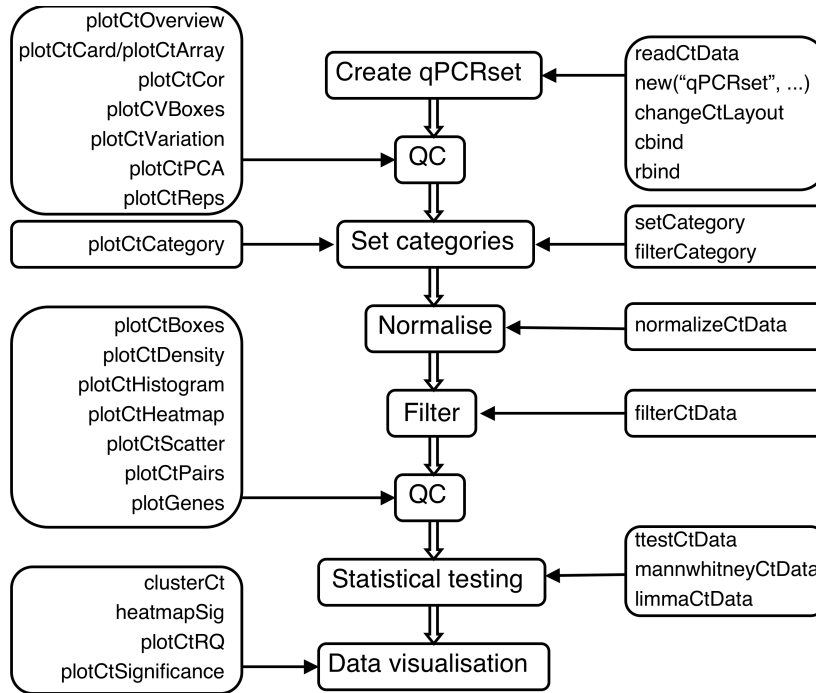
plotCtOverview
plotCtCard/plotCtArray
plotCtCor
plotCVBoxes
plotCtVariation
plotCtPCA
plotCtReps

Create qPCRset

readCtData
new("qPCRset", ...)
changeCtLayout
cbind
rbind

QC

plotCtCategory

Set categories

setCategory
filterCategory

Normalise

normalizeCtData

plotCtBoxes
plotCtDensity
plotCtHistogram
plotCtHeatmap
plotCtScatter
plotCtPairs
plotGenes

Filter

filterCtData

QC

Statistical testing

ttestCtData
mannwhitneyCtData
limmaCtData

clusterCt
heatmapSig
plotCtRQ
plotCtSignificance

Data visualisation